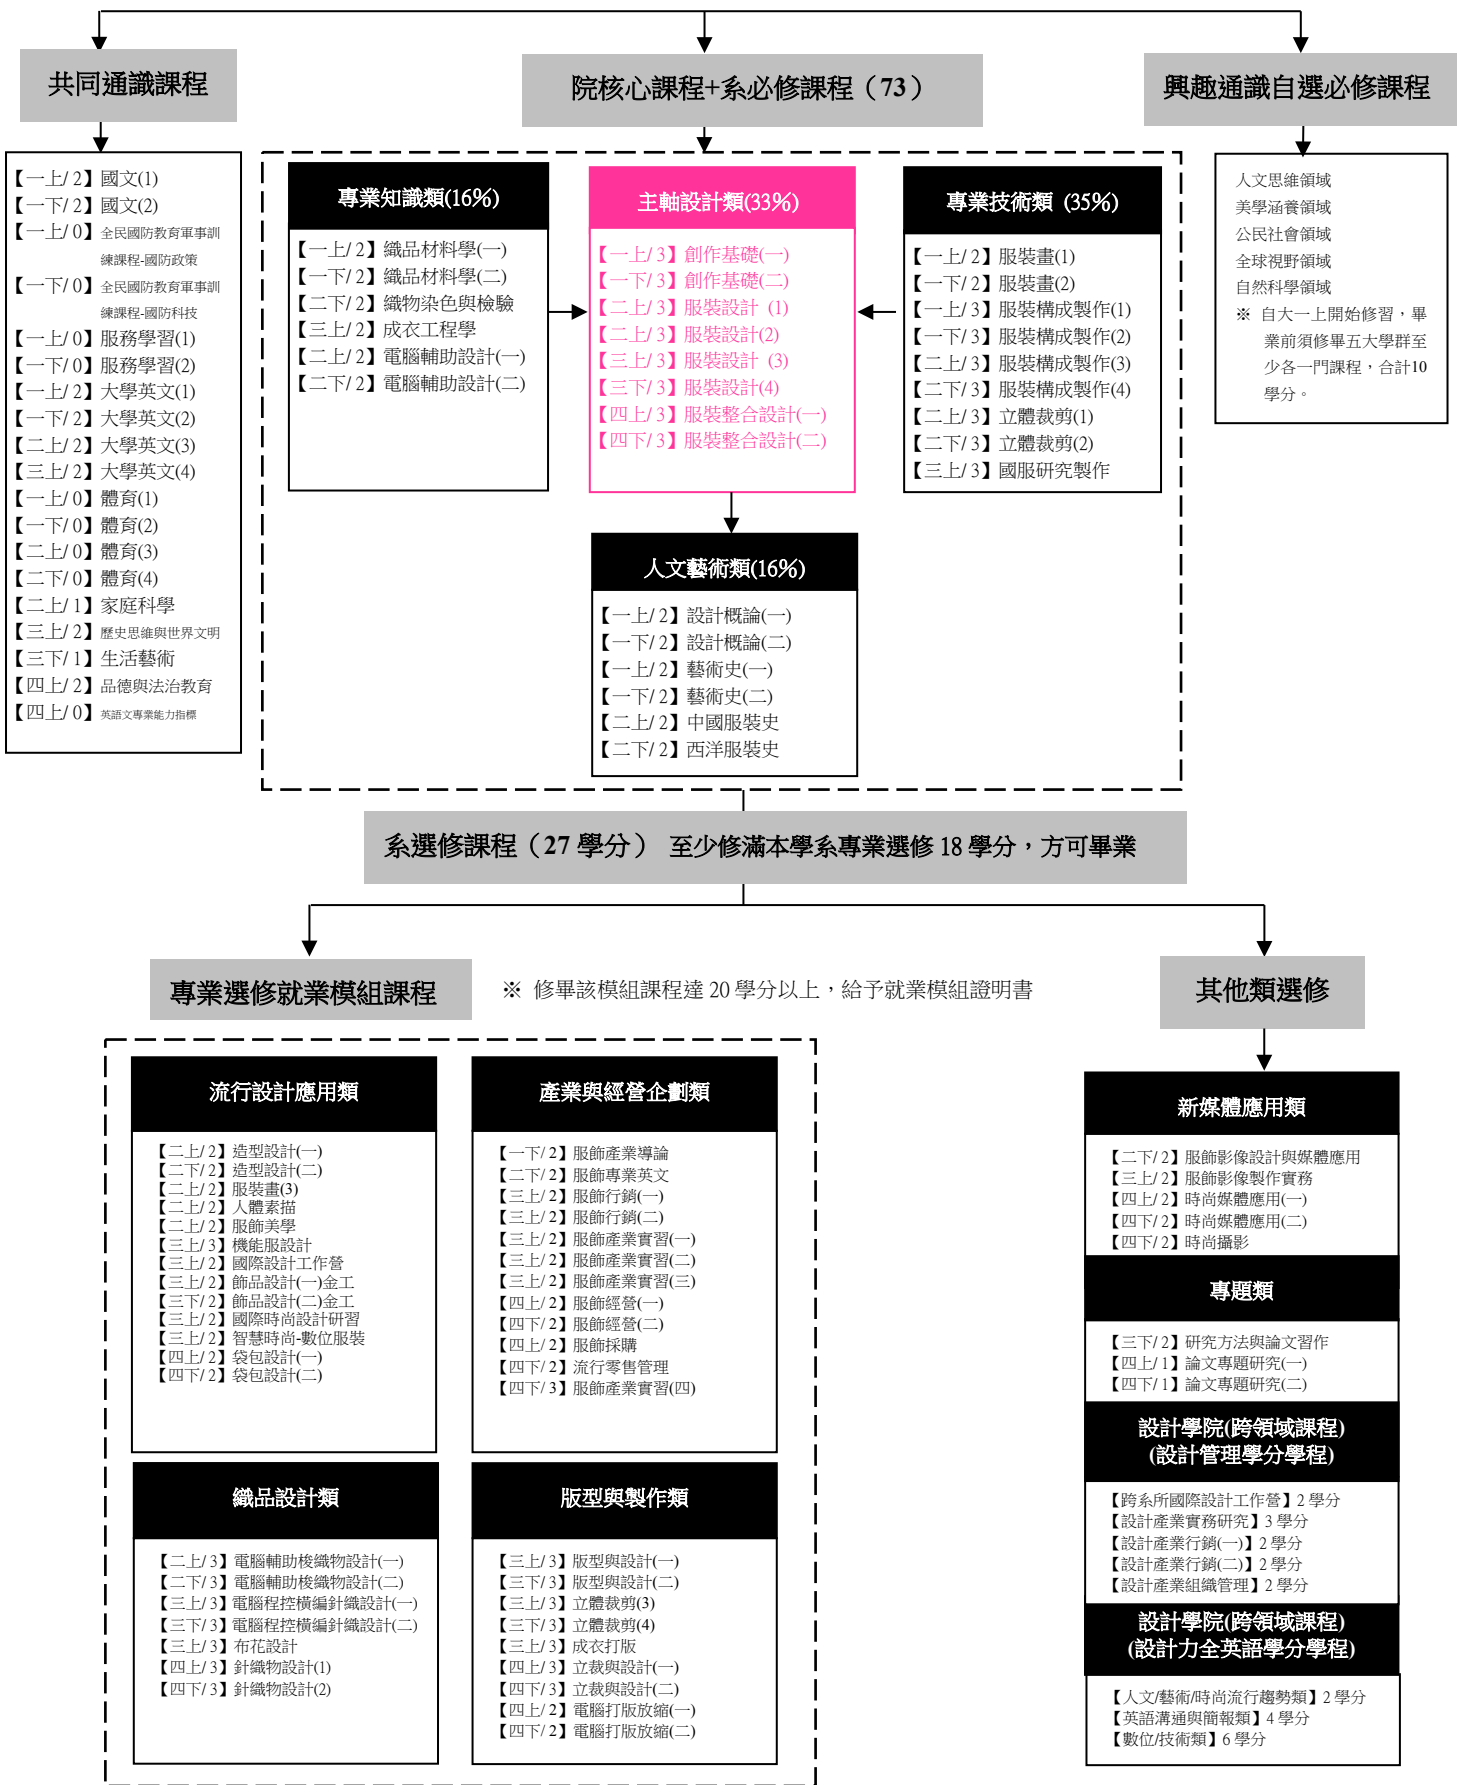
共同通識課程

院核心課程+系必修課程（73）

興趣通識自選必修課程

【一上/2】國文(1)
【一下/2】國文(2)
【一上/0】全民國防教育軍事訓練課程-國防政策
【一下/0】全民國防教育軍事訓練課程-國防科技
【一上/0】服務學習(1)
【一下/0】服務學習(2)
【一上/2】大學英文(1)
【一下/2】大學英文(2)
【二上/2】大學英文(3)
【三上/2】大學英文(4)
【一上/0】體育(1)
【一下/0】體育(2)
【二上/0】體育(3)
【二下/0】體育(4)
【二上/1】家庭科學
【三上/2】歷史思維與世界文明
【三下/1】生活藝術
【四上/2】品德與法治教育
【四上/0】英語文專業能力指標

專業知識類(16%)
【一上/2】織品材料學(一)
【一下/2】織品材料學(二)
【二下/2】織物染色與檢驗
【三上/2】成衣工程學
【二上/2】電腦輔助設計(一)
【二下/2】電腦輔助設計(二)

主軸設計類(33%)
【一上/3】創作基礎(一)
【一下/3】創作基礎(二)
【二上/3】服裝設計 (1)
【二上/3】服裝設計(2)
【三上/3】服裝設計 (3)
【三下/3】服裝設計(4)
【四上/3】服裝整合設計(一)
【四下/3】服裝整合設計(二)

專業技術類 (35%)
【一上/2】服裝畫(1)
【一下/2】服裝畫(2)
【一上/3】服裝構成製作(1)
【一下/3】服裝構成製作(2)
【二上/3】服裝構成製作(3)
【二下/3】服裝構成製作(4)
【二上/3】立體裁剪(1)
【二下/3】立體裁剪(2)
【三上/3】國服研究製作

人文思維領域
美學涵養領域
公民社會領域
全球視野領域
自然科學領域
※ 自大一上開始修習，畢業前須修畢五大學群至少各一門課程，合計10學分。

人文藝術類(16%)
【一上/2】設計概論(一)
【一下/2】設計概論(二)
【一上/2】藝術史(一)
【一下/2】藝術史(二)
【二上/2】中國服裝史
【二下/2】西洋服裝史

系選修課程（27 學分） 至少修滿本學系專業選修 18 學分，方可畢業

專業選修就業模組課程

※ 修畢該模組課程達 20 學分以上，給予就業模組證明書

其他類選修

流行設計應用類
【二上/2】造型設計(一)
【二下/2】造型設計(二)
【二上/2】服裝畫(3)
【二上/2】人體素描
【二上/2】服飾美學
【三上/3】機能服設計
【三上/2】國際設計工作營
【三上/2】飾品設計(一)金工
【三下/2】飾品設計(二)金工
【三上/2】國際時尚設計研習
【三上/2】智慧時尚-數位服裝
【四上/2】袋包設計(一)
【四下/2】袋包設計(二)

產業與經營企劃類
【一下/2】服飾產業導論
【二下/2】服飾專業英文
【三上/2】服飾行銷(一)
【三上/2】服飾行銷(二)
【三上/2】服飾產業實習(一)
【三上/2】服飾產業實習(二)
【三上/2】服飾產業實習(三)
【四上/2】服飾經營(一)
【四下/2】服飾經營(二)
【四上/2】服飾採購
【四下/2】流行零售管理
【四下/3】服飾產業實習(四)

新媒體應用類
【二下/2】服飾影像設計與媒體應用
【三上/2】服飾影像製作實務
【四上/2】時尚媒體應用(一)
【四下/2】時尚媒體應用(二)
【四下/2】時尚攝影

專題類
【三下/2】研究方法與論文習作
【四上/1】論文專題研究(一)
【四下/1】論文專題研究(二)

設計學院(跨領域課程)
(設計管理學分學程)
【跨系所國際設計工作營】2 學分
【設計產業實務研究】3 學分
【設計產業行銷(一)】2 學分
【設計產業行銷(二)】2 學分
【設計產業組織管理】2 學分

設計學院(跨領域課程)
(設計力全英語學分學程)
【人文/藝術/時尚流行趨勢類】2 學分
【英語溝通與簡報類】4 學分
【數位/技術類】6 學分

織品設計類
【二上/3】電腦輔助梭織物設計(一)
【二下/3】電腦輔助梭織物設計(二)
【三上/3】電腦程控橫編針織設計(一)
【三下/3】電腦程控橫編針織設計(二)
【三上/3】布花設計
【四上/3】針織物設計(1)
【四下/3】針織物設計(2)

版型與製作類
【三上/3】版型與設計(一)
【三下/3】版型與設計(二)
【三上/3】立體裁剪(3)
【三下/3】立體裁剪(4)
【三上/3】成衣打版
【四上/3】立裁與設計(一)
【四下/3】立裁與設計(二)
【四上/2】電腦打版放縮(一)
【四下/2】電腦打版放縮(二)